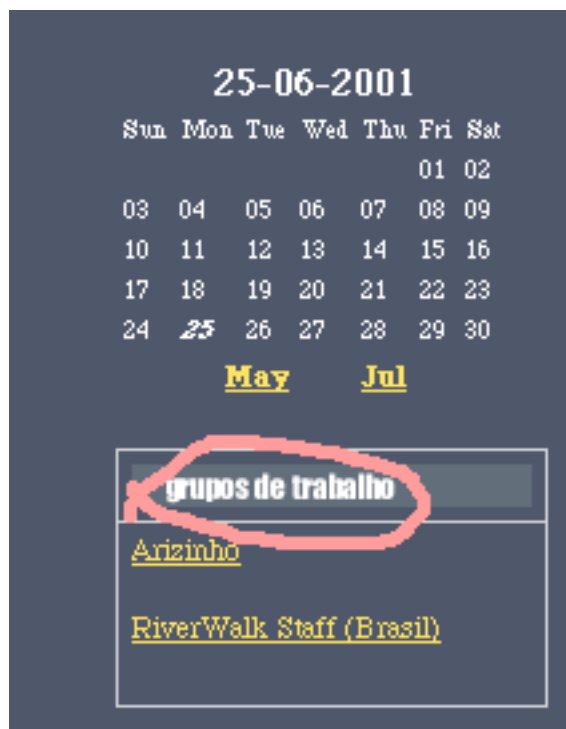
25-06-2001

| Sun | Mon | Tue | Wed | Thu | Fri | Sat |
|---|---|---|---|---|---|---|
| | | | | | 01 | 02 |
| 03 | 04 | 05 | 06 | 07 | 08 | 09 |
| 10 | 11 | 12 | 13 | 14 | 15 | 16 |
| 17 | 18 | 19 | 20 | 21 | 22 | 23 |
| 24 | 25 | 26 | 27 | 28 | 29 | 30 |

May Jul

grupos de trabalho

Arizinho

RiverWalk Staff (Brasil)